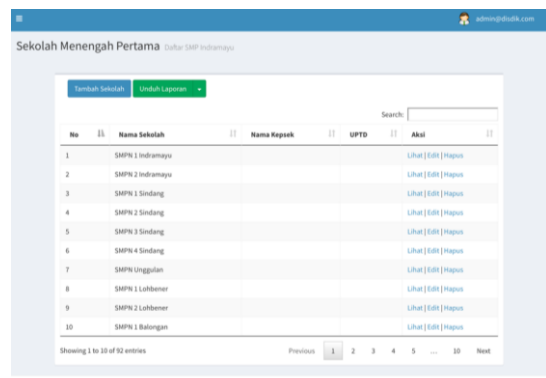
admin@disdik.com

Sekolah Menengah Pertama Daftar SMP Indramayu

Tambah Sekolah Unduh Laporan

Search:

| No | Nama Sekolah | Nama Kepsek | UPTD | Aksi |
|---|---|---|---|---|
| 1 | SMPN 1 Indramayu | | | Lihat \| Edit \| Hapus |
| 2 | SMPN 2 Indramayu | | | Lihat \| Edit \| Hapus |
| 3 | SMPN 1 Sindang | | | Lihat \| Edit \| Hapus |
| 4 | SMPN 2 Sindang | | | Lihat \| Edit \| Hapus |
| 5 | SMPN 3 Sindang | | | Lihat \| Edit \| Hapus |
| 6 | SMPN 4 Sindang | | | Lihat \| Edit \| Hapus |
| 7 | SMPN Unggulan | | | Lihat \| Edit \| Hapus |
| 8 | SMPN 1 Lohbener | | | Lihat \| Edit \| Hapus |
| 9 | SMPN 2 Lohbener | | | Lihat \| Edit \| Hapus |
| 10 | SMPN 1 Balongan | | | Lihat \| Edit \| Hapus |

Showing 1 to 10 of 92 entries

Previous 1 2 3 4 5 ... 10 Next